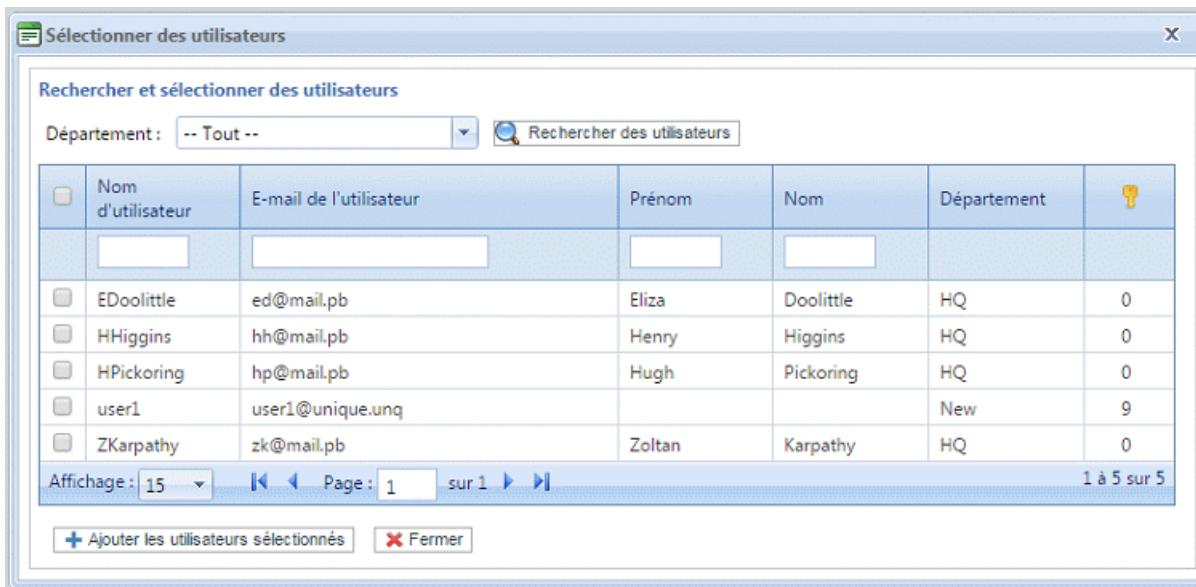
Sélectionner des utilisateurs

X

Rechercher et sélectionner des utilisateurs

Département : -- Tout --

Rechercher des utilisateurs

| | Nom d'utilisateur | E-mail de l'utilisateur | Prénom | Nom | Département | |
|---|---|---|---|---|---|---|
| | | | | | | |
| | EDoolittle | ed@mail.pb | Eliza | Doolittle | HQ | 0 |
| | HHiggins | hh@mail.pb | Henry | Higgins | HQ | 0 |
| | HPickoring | hp@mail.pb | Hugh | Pickoring | HQ | 0 |
| | user1 | user1@unique.unq | | | New | 9 |
| | ZKarpathy | zk@mail.pb | Zoltan | Karpathy | HQ | 0 |

Affichage : 15

Page : 1 sur 1

1 à 5 sur 5

Ajouter les utilisateurs sélectionnés

Fermer